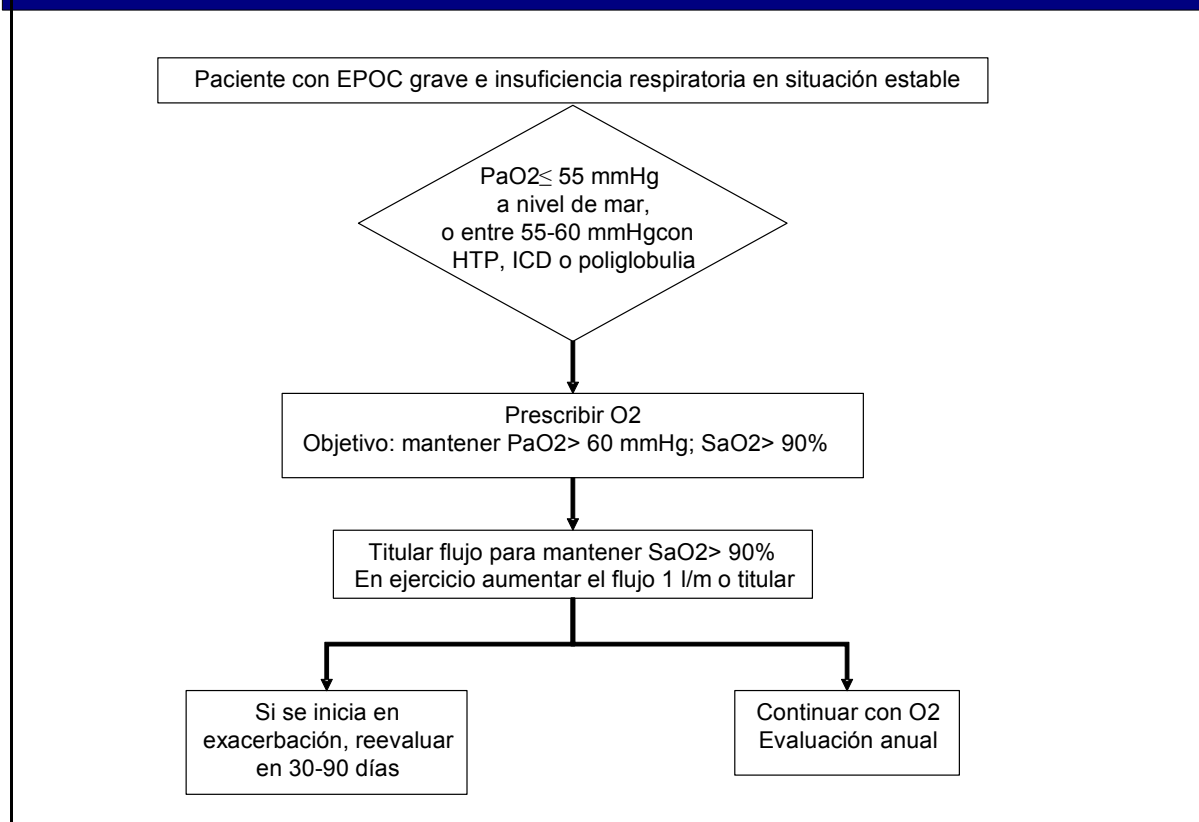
Paciente con EPOC grave e insuficiencia respiratoria en situación estable

PaO2$\leq$ 55 mmHg a nivel de mar, o entre 55-60 mmHgcon HTP, ICD o poliglobulia

Prescribir O2
Objetivo: mantener PaO2> 60 mmHg; SaO2> 90%

Titular flujo para mantener SaO2> 90%
En ejercicio aumentar el flujo 1 l/m o titular

Si se inicia en exacerbación, reevaluar en 30-90 días

Continuar con O2
Evaluación anual